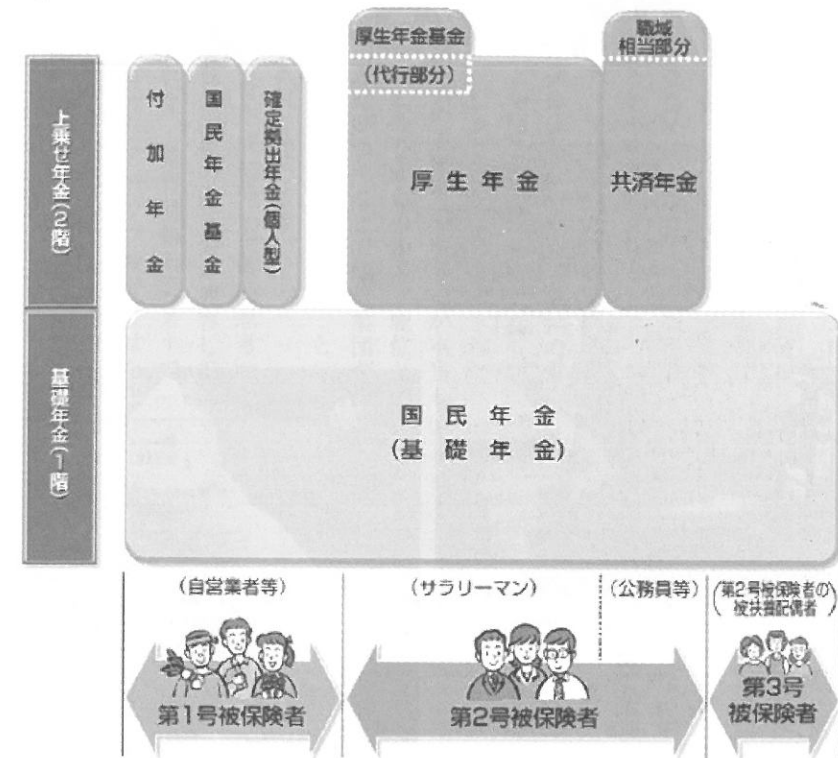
上乗せ年金(2階)

基礎年金(1階)

付加年金

国民年金基金

確定拠出年金(個人型)

厚生年金基金

(代行部分)

厚生年金

職域相当部分

共済年金

国民年金
(基礎年金)

(自営業者等)

(サラリーマン)

(公務員等)

(第2号被保険者の被扶養配偶者)

第1号被保険者

第2号被保険者

第3号被保険者